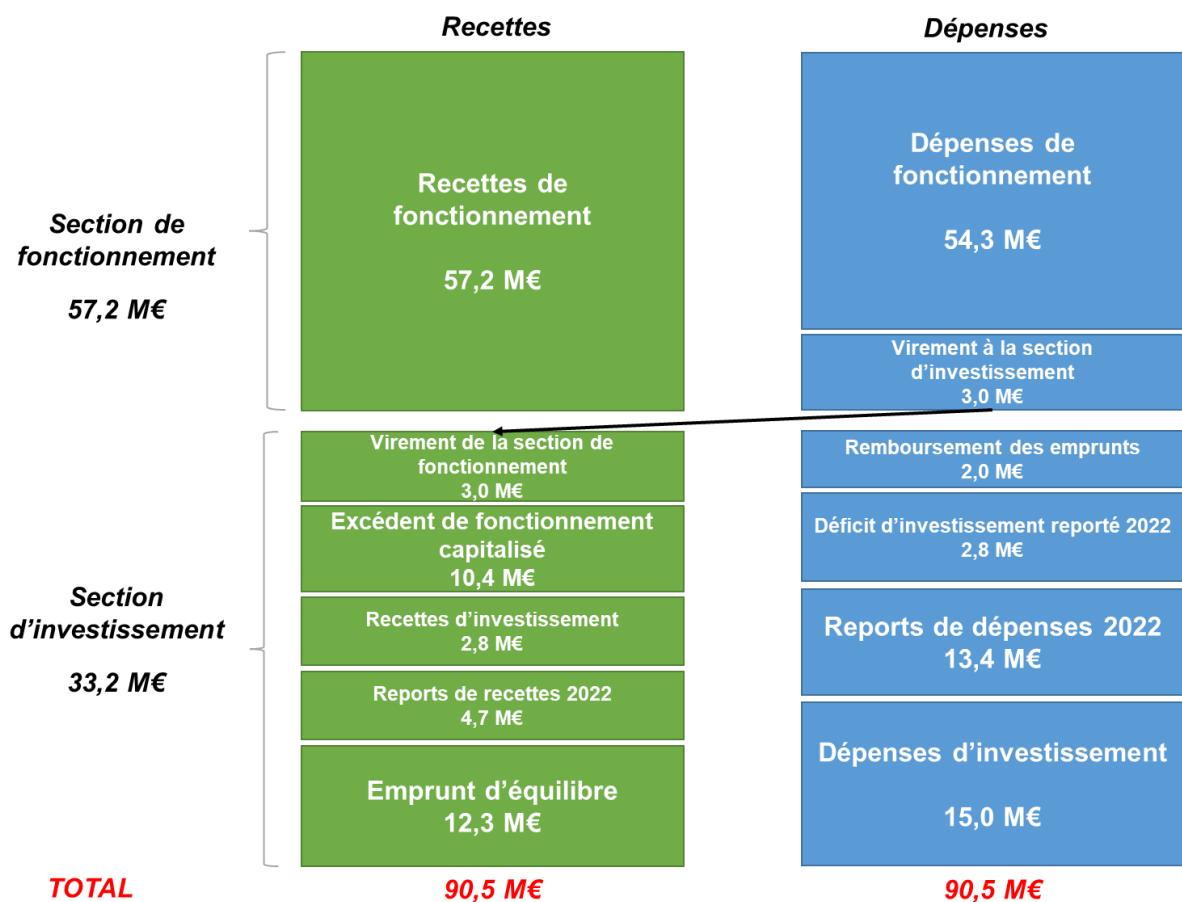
Recettes

Dépenses

Section de fonctionnement

57,2 M€

Recettes de fonctionnement

57,2 M€

Dépenses de fonctionnement

54,3 M€

Virement à la section d'investissement
3,0 M€

Section d'investissement

33,2 M€

Virement de la section de fonctionnement
3,0 M€

Excédent de fonctionnement capitalisé
10,4 M€

Recettes d'investissement
2,8 M€

Reports de recettes 2022
4,7 M€

Emprunt d'équilibre
12,3 M€

Remboursement des emprunts
2,0 M€

Déficit d'investissement reporté 2022
2,8 M€

Reports de dépenses 2022
13,4 M€

Dépenses d'investissement

15,0 M€

TOTAL

90,5 M€

90,5 M€